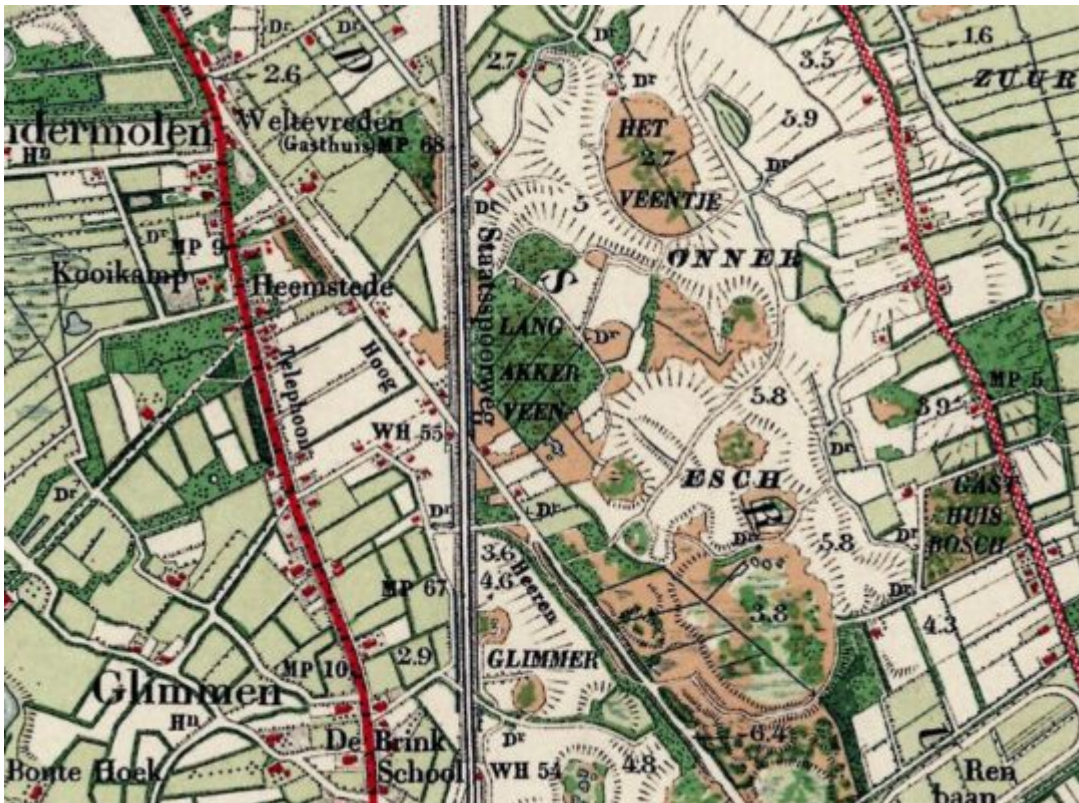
Dr
Dr
2.6
D
dermolen
Weltevreden
(Gasthuis) MP 68
Hn
Dr
MP 9
Kooikamp
Heemstede
Telephoon
Hoog
WH 55
Dr
Dr
MP 67
MP 10
2.9
Glimmen
Hn
De Brink
Bonte Hoek
School
2.7
Dr
Dr
Staatsspoorweg
S
LANG
AKKER
VEEN
Dr
Dr
3.6
4.6
Heeren
GLIMMER
Dr
WH 54
4.8
HET
2.7
VEENTJE
5
Dr
3.5
5.9
Dr
ONNER
5.8
ESCH
R
Dr
5.8
Dr
Dr
3.8
6.4
1.6
ZUUR
MP 5
3.9
Dr
GAST
HUIS
BOSCH
Dr
4.3
Ren
baan